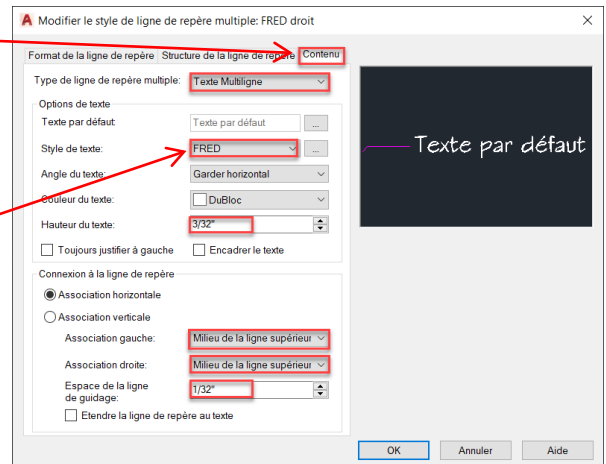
Modifier le style de ligne de repère multiple: FRED droit

Format de la ligne de repère | Structure de la ligne de repère | Contenu

Type de ligne de repère multiple: Texte Multiligne

Options de texte

Texte par défaut: Texte par défaut ...

Style de texte: FRED ...

Angle du texte: Garder horizontal

Couleur du texte: DuBloc

Hauteur du texte: 3/32"

Toujours justifier à gauche

Encadrer le texte

Connexion à la ligne de repère

Association horizontale

Association verticale

Association gauche: Milieu de la ligne supérieur

Association droite: Milieu de la ligne supérieur

Espace de la ligne de guidage: 1/32"

Etendre la ligne de repère au texte

Texte par défaut

OK

Annuler

Aide